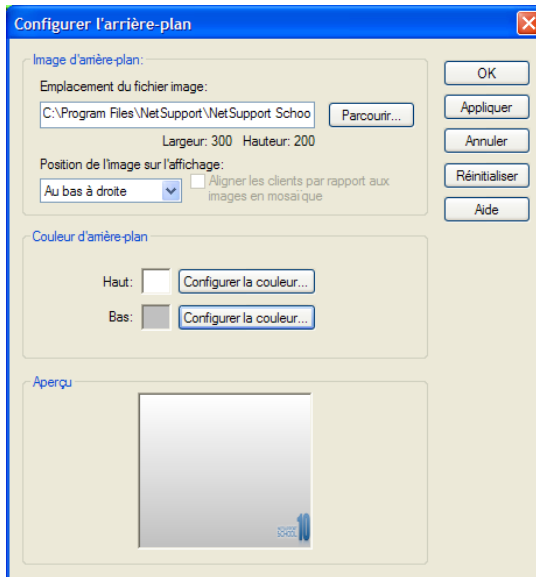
Configurer l'arrière-plan

Image d'arrière-plan:
Emplacement du fichier image:
C:\Program Files\NetSupport\NetSupport Schoo
Parcourir...
Largeur: 300 Hauteur: 200
Position de l'image sur l'affichage:
Au bas à droite
Aligner les clients par rapport aux images en mosaïque

OK
Appliquer
Annuler
Réinitialiser
Aide

Couleur d'arrière-plan
Haut: Configurer la couleur...
Bas: Configurer la couleur...

Aperçu
NETSUPPORT SCHOOL 10